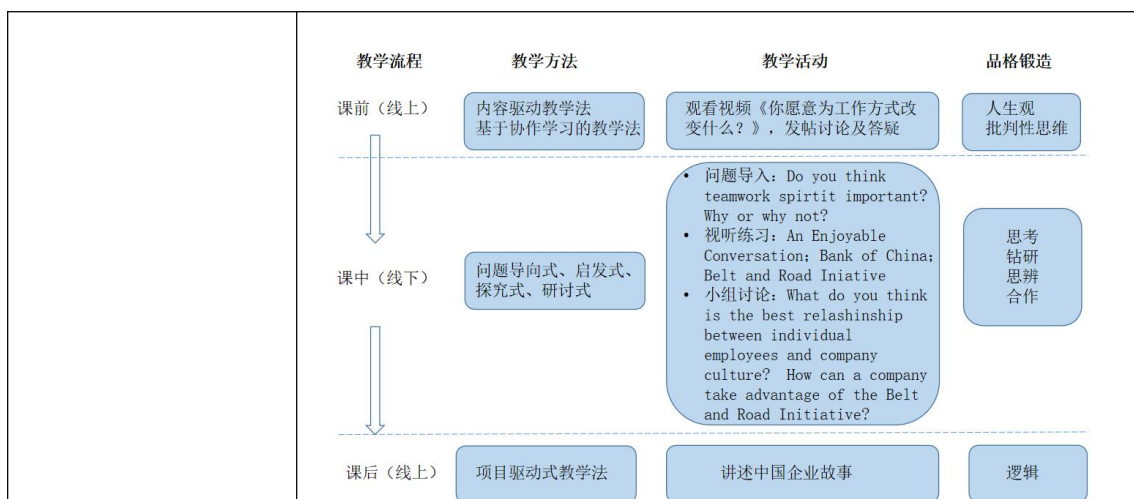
| 教学流程 | 教学方法 | 教学活动 | 品格锻造 |
|---|---|---|---|
| 课前（线上） | 内容驱动教学法 基于协作学习的教学法 | 观看视频《你愿意为工作方式改变什么？》，发帖讨论及答疑 | 人生观 批判性思维 |
| 课中（线下） | 问题导向式、启发式、探究式、研讨式 | • 问题导入：Do you think teamwork spirtit important? Why or why not? • 视听练习：An Enjoyable Conversation; Bank of China; Belt and Road Iniative • 小组讨论：What do you think is the best relashinship between individual employees and company culture? How can a company take advantage of the Belt and Road Initiative? | 思考 钻研 思辨 合作 |
| 课后（线上） | 项目驱动式教学法 | 讲述中国企业故事 | 逻辑 |